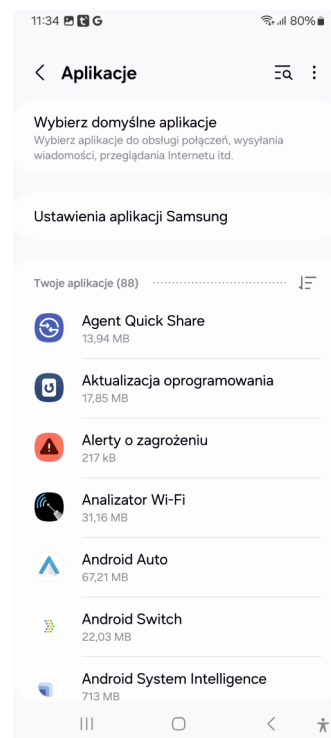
11:34 G 80%

Aplikacje

Wybierz domyślne aplikacje
Wybierz aplikacje do obsługi połączeń, wysyłania wiadomości, przeglądania Internetu itd.

Ustawienia aplikacji Samsung

Twoje aplikacje (88)

Agent Quick Share
13,94 MB

Aktualizacja oprogramowania
17,85 MB

Alerty o zagrożeniu
217 kB

Analizator Wi-Fi
31,16 MB

Android Auto
67,21 MB

Android Switch
22,03 MB

Android System Intelligence
713 MB